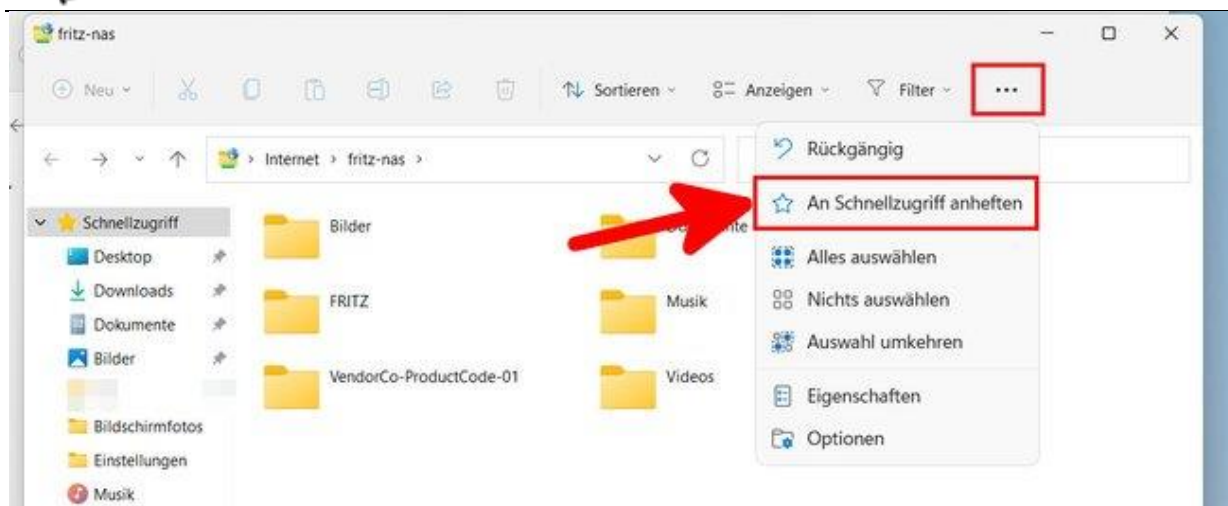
fritz-nas

Neu

Sortieren

Anzeigen

Filter

...

Internet > fritz-nas >

Rückgängig

An Schnellzugriff anheften

Alles auswählen

Nichts auswählen

Auswahl umkehren

Eigenschaften

Optionen

Schnellzugriff

Desktop

Downloads

Dokumente

Bilder

Bildschirmfotos

Einstellungen

Musik

Bilder

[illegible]nte

FRITZ

Musik

VendorCo-ProductCode-01

Videos